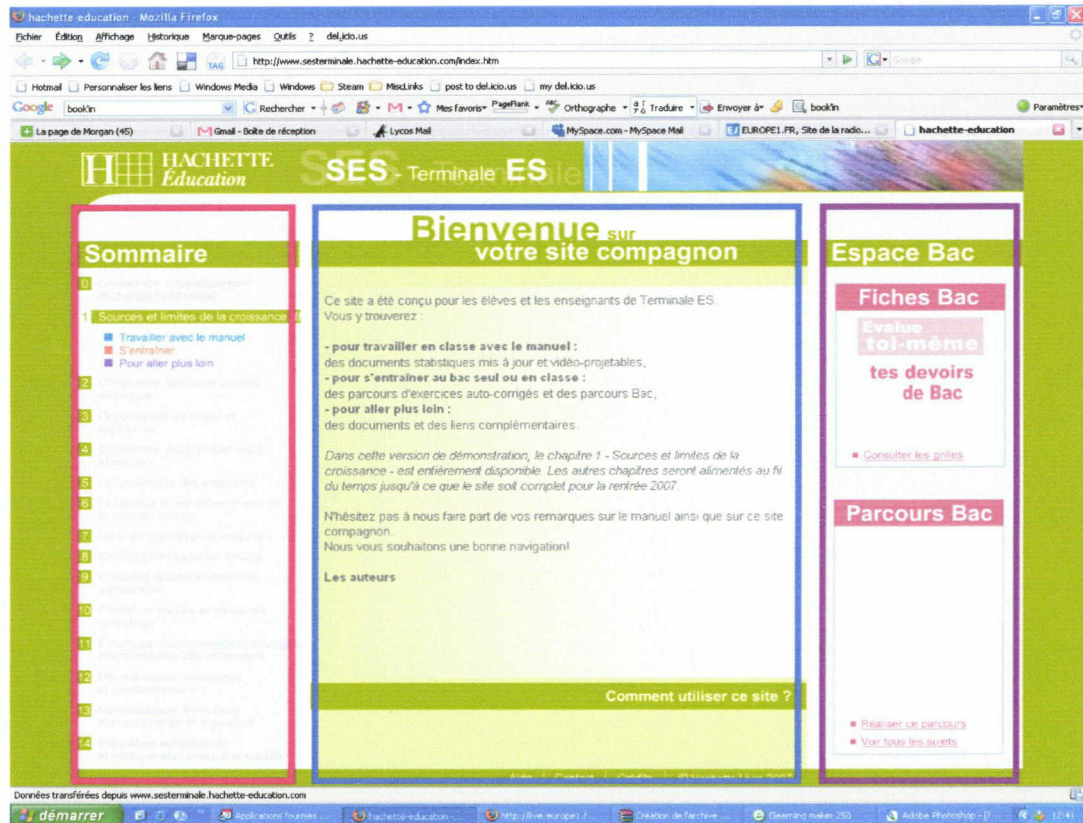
hachette-education - Mozilla Firefox

Fichier Édition Affichage Historique Marque-pages Outils ? del.icio.us

http://www.sesterminale.hachette-education.com/index.htm

Hotmail Personnaliser les liens Windows Media Windows Steam MiscLinks post to del.icio.us my del.icio.us

Google bookin Rechercher Mes favoris PageRank Orthographe Traduire Envoyer à bookin Paramètres

La page de Morgan (45) Gmail - Boîte de réception Lycos Mail MySpace.com - MySpace Mail EUROPE1.FR, Site de la radio... hachette-education

HACHETTE Éducation SES - Terminale ES

Sommaire

0 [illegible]

1 Sources et limites de la croissance

Travailler avec le manuel
S'entraîner
Pour aller plus loin

2 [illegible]
3 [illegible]
4 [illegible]
5 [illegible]
6 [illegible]
7 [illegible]
8 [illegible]
9 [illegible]
10 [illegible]
11 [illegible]
12 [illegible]
13 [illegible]
14 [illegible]

Bienvenue sur votre site compagnon

Ce site a été conçu pour les élèves et les enseignants de Terminale ES. Vous y trouverez :

- pour travailler en classe avec le manuel :
des documents statistiques mis à jour et vidéo-projetables,
- pour s'entraîner au bac seul ou en classe :
des parcours d'exercices auto-corrigés et des parcours Bac,
- pour aller plus loin :
des documents et des liens complémentaires.

Dans cette version de démonstration, le chapitre 1 - Sources et limites de la croissance - est entièrement disponible. Les autres chapitres seront alimentés au fil du temps jusqu'à ce que le site soit complet pour la rentrée 2007.

N'hésitez pas à nous faire part de vos remarques sur le manuel ainsi que sur ce site compagnon.
Nous vous souhaitons une bonne navigation!

Les auteurs

Comment utiliser ce site ?

Aide | Contact | Crédits | © Hachette Livre 2007

Espace Bac

Fiches Bac

Evalue toi-même tes devoirs de Bac

Consulter les grilles

Parcours Bac

Réaliser ce parcours
Voir tous les sujets

Données transférées depuis www.sesterminale.hachette-education.com

démarrer Applications fournies ... hachette-education ... http://live.europe1.f... Création de l'archive ... Gleaming maker 250 Adobe Photoshop - [I... 12:41